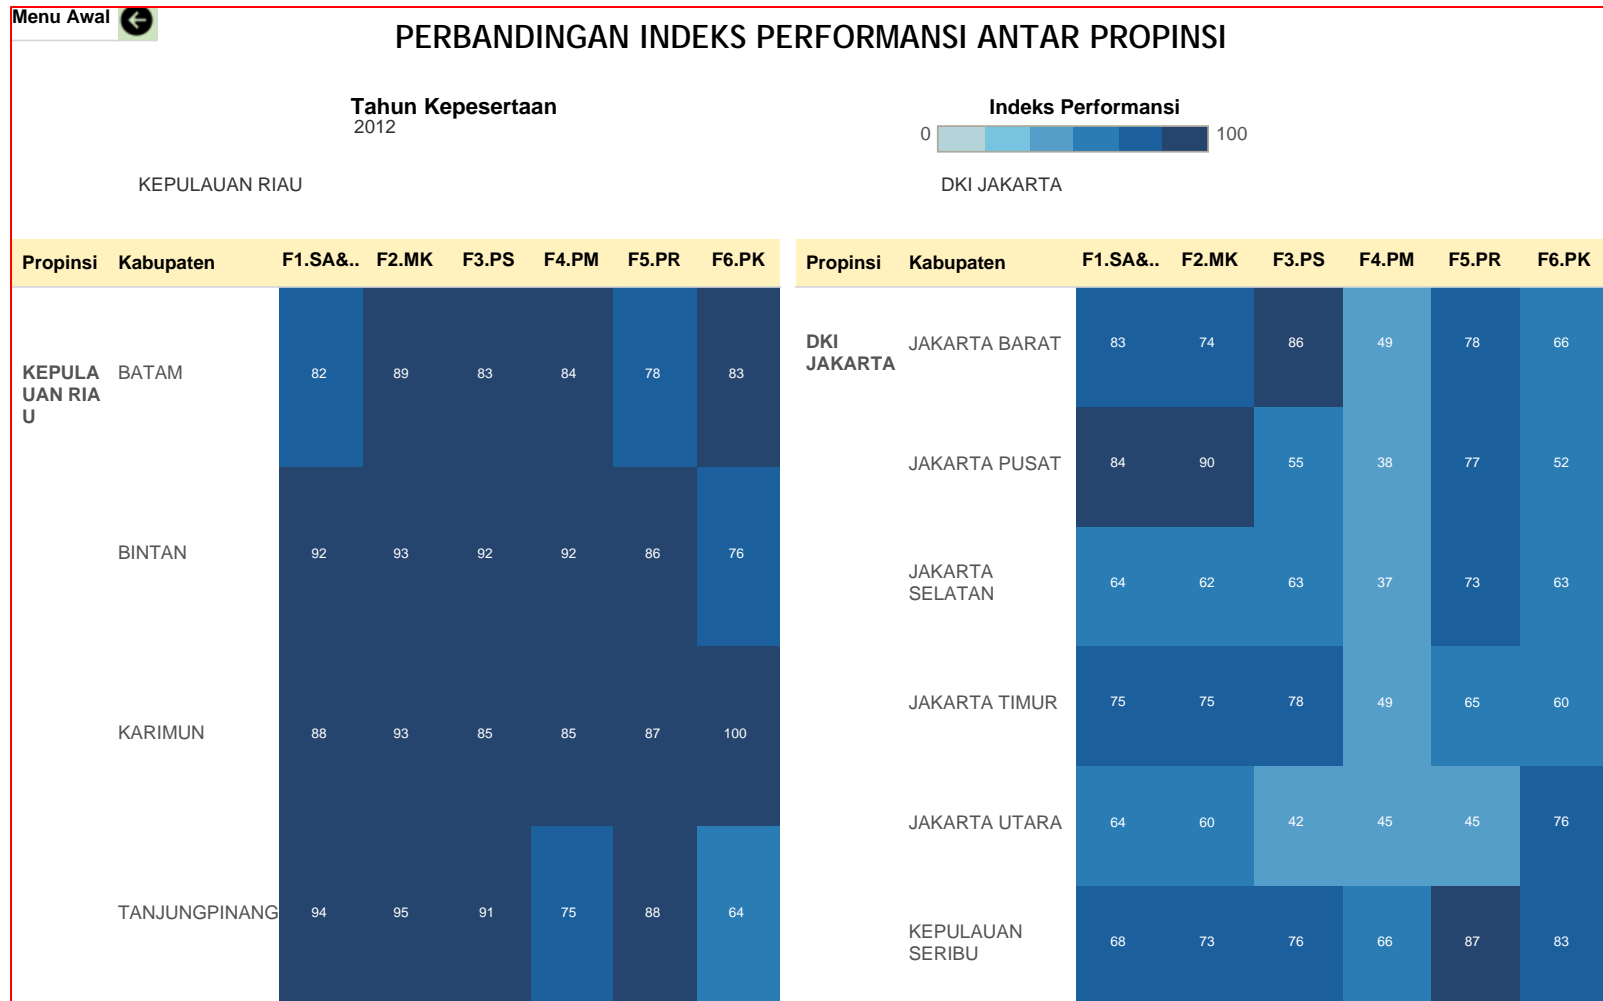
Menu Awal

PERBANDINGAN INDEKS PERFORMANSI ANTAR PROPINSI

Tahun Kepesertaan
2012

Indeks Performansi
0 100

KEPULAUAN RIAU

DKI JAKARTA

| Propinsi | Kabupaten | F1.SA&.. | F2.MK | F3.PS | F4.PM | F5.PR | F6.PK |
|---|---|---|---|---|---|---|---|
| KEPULAUAN RIAU | BATAM | 82 | 89 | 83 | 84 | 78 | 83 |
| | BINTAN | 92 | 93 | 92 | 92 | 86 | 76 |
| | KARIMUN | 88 | 93 | 85 | 85 | 87 | 100 |
| | TANJUNGPINANG | 94 | 95 | 91 | 75 | 88 | 64 |

| Propinsi | Kabupaten | F1.SA&.. | F2.MK | F3.PS | F4.PM | F5.PR | F6.PK |
|---|---|---|---|---|---|---|---|
| DKI JAKARTA | JAKARTA BARAT | 83 | 74 | 86 | 49 | 78 | 66 |
| | JAKARTA PUSAT | 84 | 90 | 55 | 38 | 77 | 52 |
| | JAKARTA SELATAN | 64 | 62 | 63 | 37 | 73 | 63 |
| | JAKARTA TIMUR | 75 | 75 | 78 | 49 | 65 | 60 |
| | JAKARTA UTARA | 64 | 60 | 42 | 45 | 45 | 76 |
| | KEPULAUAN SERIBU | 68 | 73 | 76 | 66 | 87 | 83 |